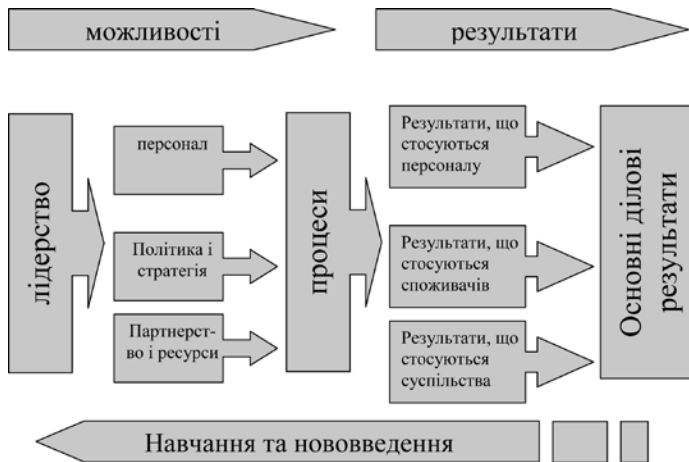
можливості

результати

лідерство

персонал

Політика і стратегія

Партнерство і ресурси

процеси

Результати, що стосуються персоналу

Результати, що стосуються споживачів

Результати, що стосуються суспільства

Основні ділові результати

Навчання та нововведення